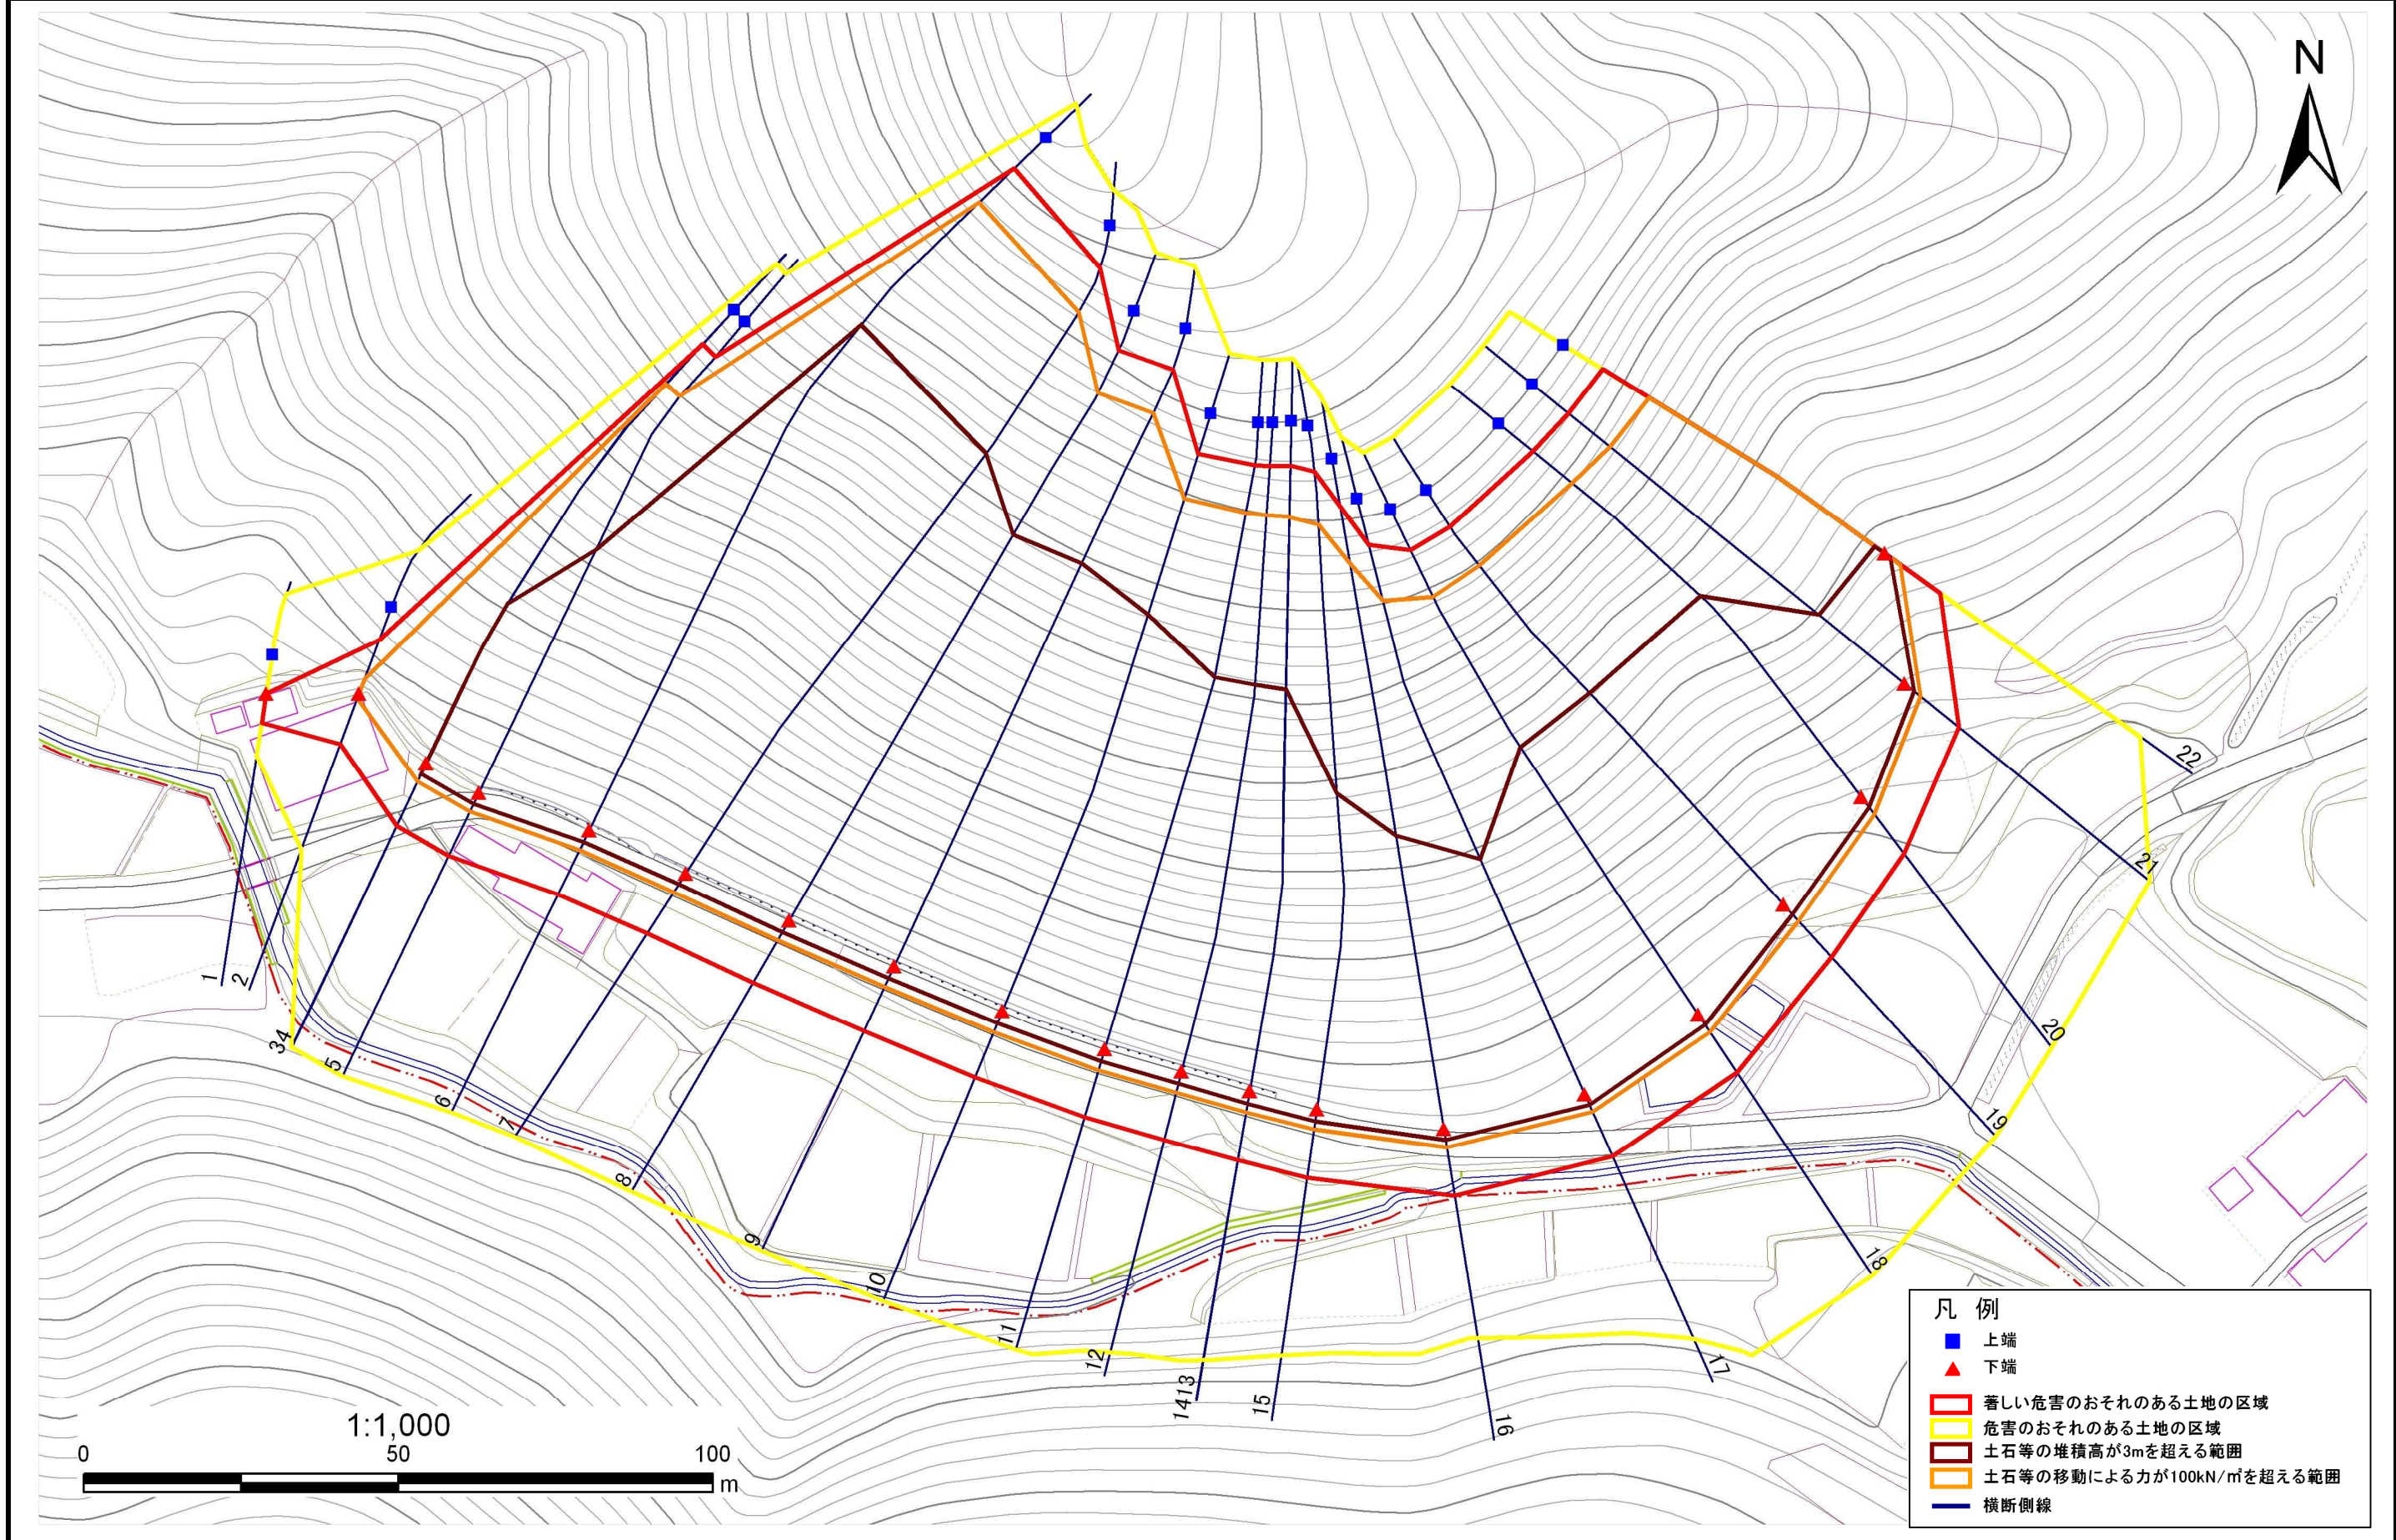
N

1
2
34
5
6
7
8
9
10
11
12
1413
15
16
17
18
19
20
21
22

1:1,000
0
50
100
m

凡 例
上端
下端
著しい危害のおそれのある土地の区域
危害のおそれのある土地の区域
土石等の堆積高が3mを超える範囲
土石等の移動による力が100kN/㎡を超える範囲
横断側線